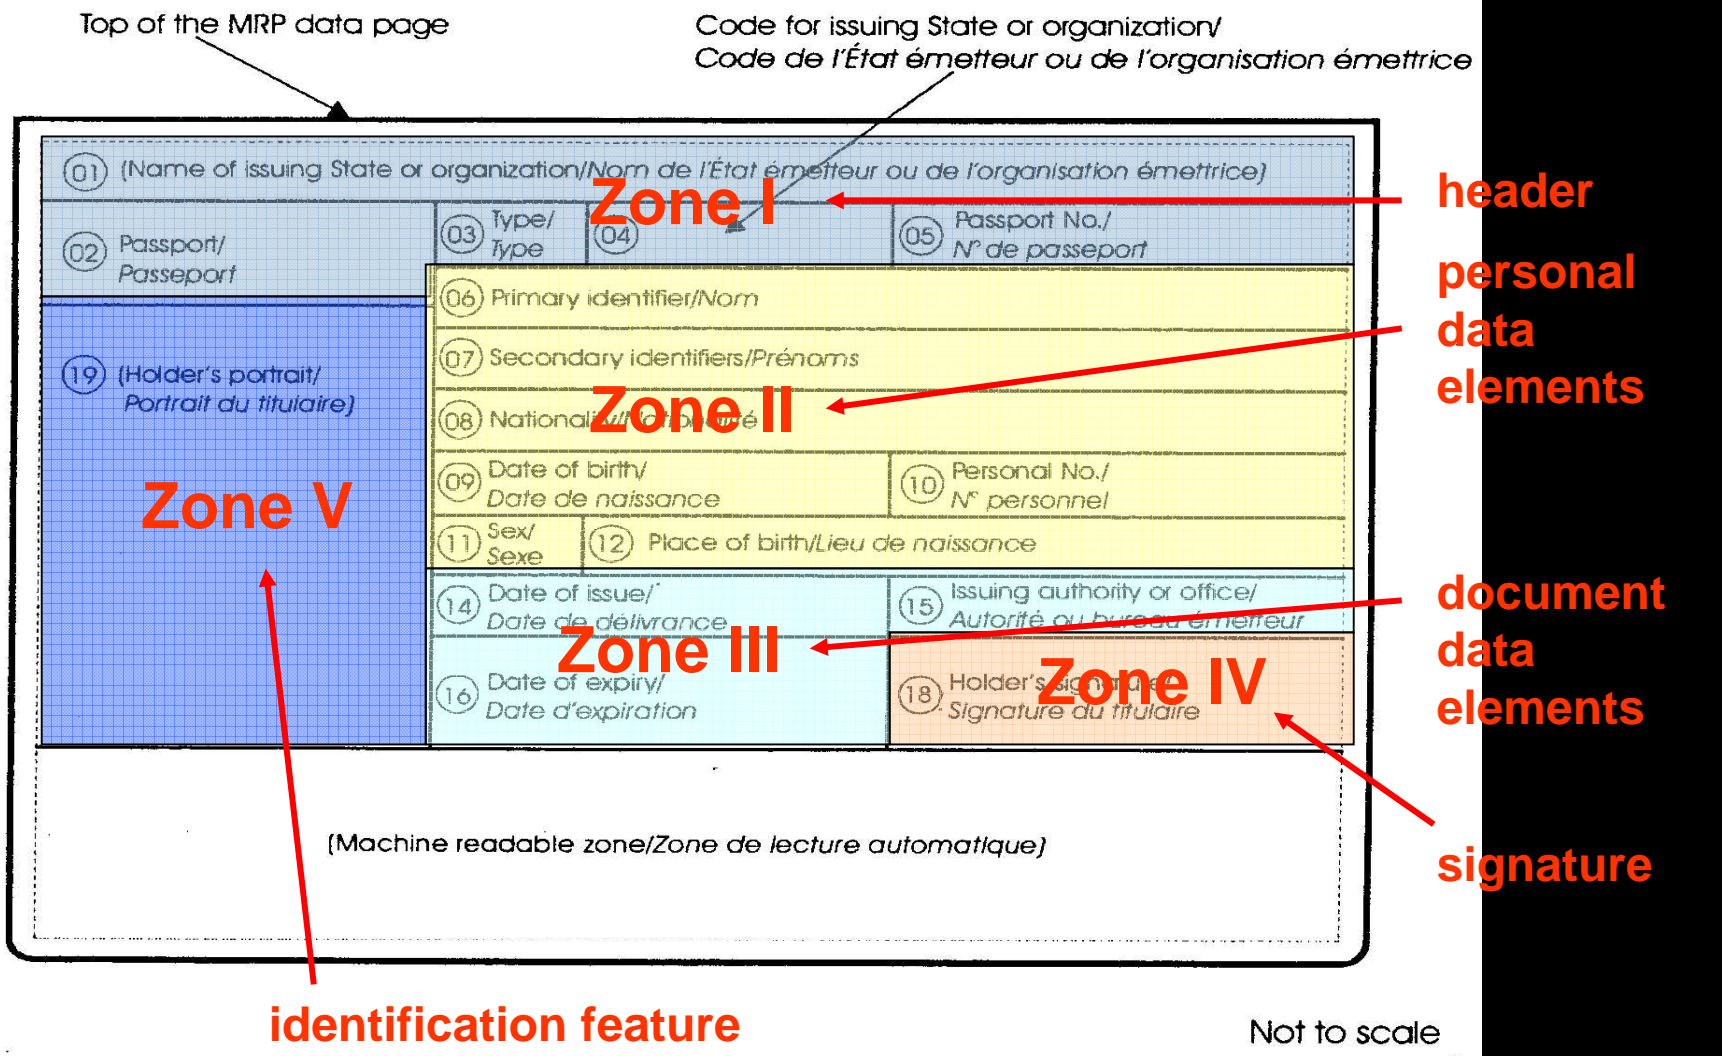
Top of the MRP data page

Code for issuing State or organization/
Code de l'État émetteur ou de l'organisation émettrice

(01) (Name of issuing State or organization/Nom de l'État émetteur ou de l'organisation émettrice)

Zone I

header

(02) Passport/ Passeport

(03) Type/ Type

(04)

(05) Passport No./ N° de passeport

(06) Primary identifier/Nom

personal data elements

(07) Secondary identifiers/Prénoms

(19) (Holder's portrait/ Portrait du titulaire)

(08) Nationality/Nationalité

Zone II

(09) Date of birth/ Date de naissance

(10) Personal No./ N° personnel

Zone V

(11) Sex/ Sexe

(12) Place of birth/Lieu de naissance

(14) Date of issue/ Date de délivrance

(15) Issuing authority or office/ Autorité ou bureau émetteur

document data elements

Zone III

(16) Date of expiry/ Date d'expiration

(18) Holder's signature/ Signature du titulaire

Zone IV

(Machine readable zone/Zone de lecture automatique)

signature

identification feature

Not to scale